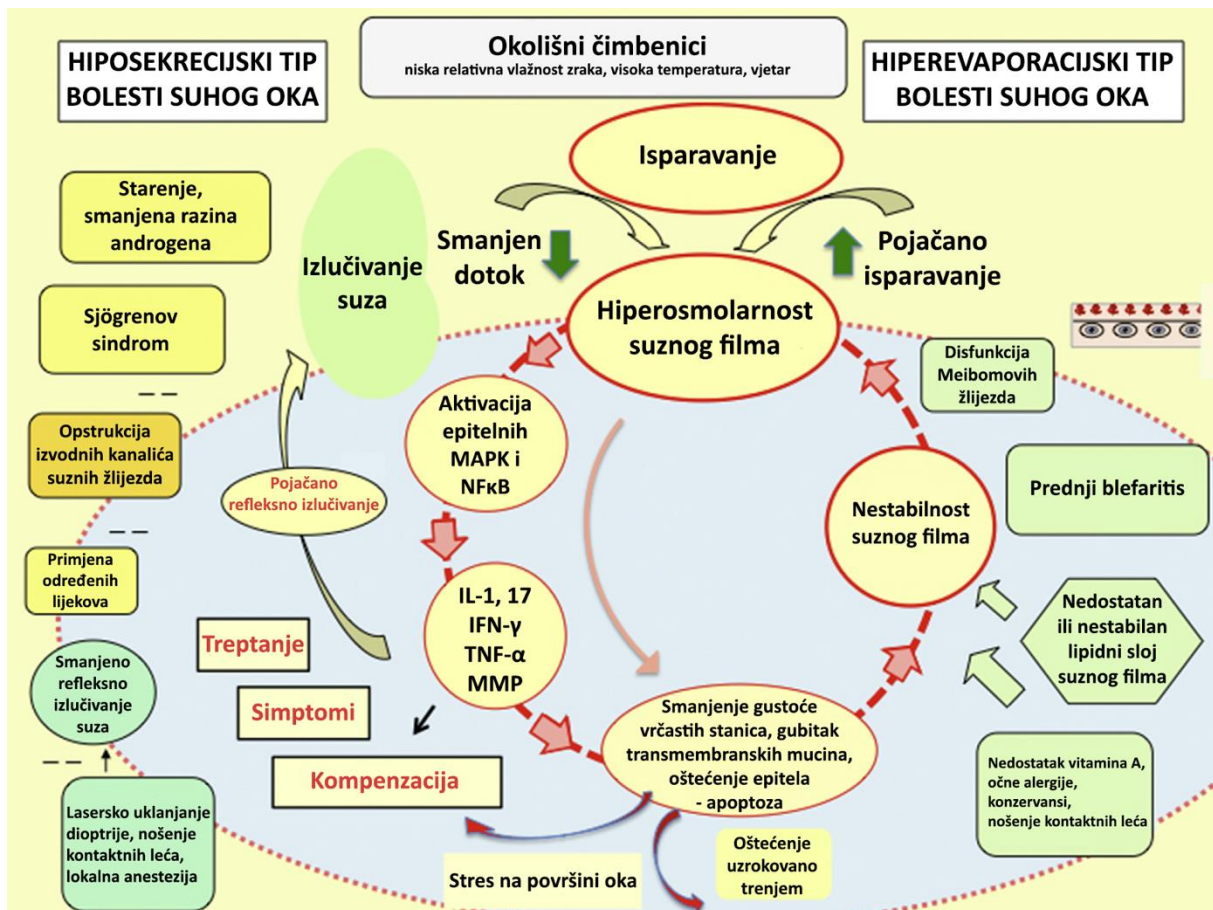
HIPOSEKRECIJSKI TIP BOLESTI SUHOG OKA

Okolišni čimbenici
niska relativna vlažnost zraka, visoka temperatura, vjetar

HIPEREVAPORACIJSKI TIP BOLESTI SUHOG OKA

Isparavanje

Starenje, smanjena razina androgena

Izlučivanje suza

Smanjen dotok

Pojačano isparavanje

Sjögrenov sindrom

Hiperosmolarnost suznog filma

Disfunkcija Meibomovih žlijezda

Opstrukcija izvodnih kanalića suznih žlijezda

Aktivacija epitelnih MAPK i NFκB

Pojačano refleksno izlučivanje

Prednji blefaritis

Nestabilnost suznog filma

Primjena određenih lijekova

IL-1, 17
IFN-γ
TNF-α
MMP

Treptanje

Nedostatan ili nestabilan lipidni sloj suznog filma

Smanjeno refleksno izlučivanje suza

Simptomi

Smanjenje gustoće vrčastih stanica, gubitak transmembranskih mucina, oštećenje epitela
- apoptoza

Kompenzacija

Nedostatak vitamina A, očne alergije, konzervansi, nošenje kontaktnih leća

Lasersko uklanjanje dioptrije, nošenje kontaktnih leća, lokalna anestezija

Oštećenje uzrokovano trenjem

Stres na površini oka